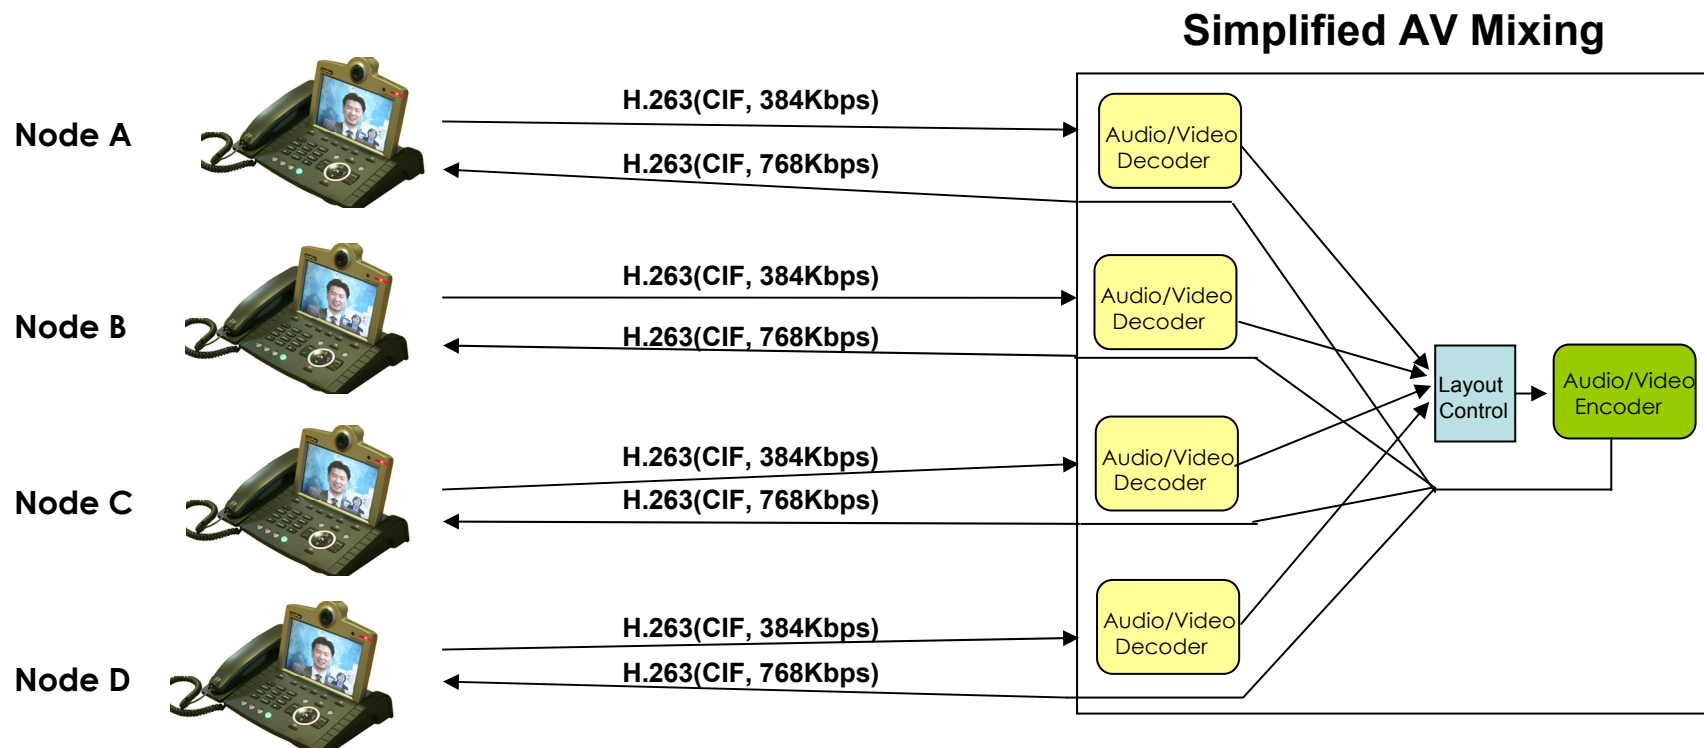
Simplified AV Mixing

Node A

H.263(CIF, 384Kbps)

H.263(CIF, 768Kbps)

Node B

H.263(CIF, 384Kbps)

H.263(CIF, 768Kbps)

Node C

H.263(CIF, 384Kbps)

H.263(CIF, 768Kbps)

Node D

H.263(CIF, 384Kbps)

H.263(CIF, 768Kbps)

Audio/Video Decoder

Audio/Video Decoder

Audio/Video Decoder

Audio/Video Decoder

Layout Control

Audio/Video Encoder